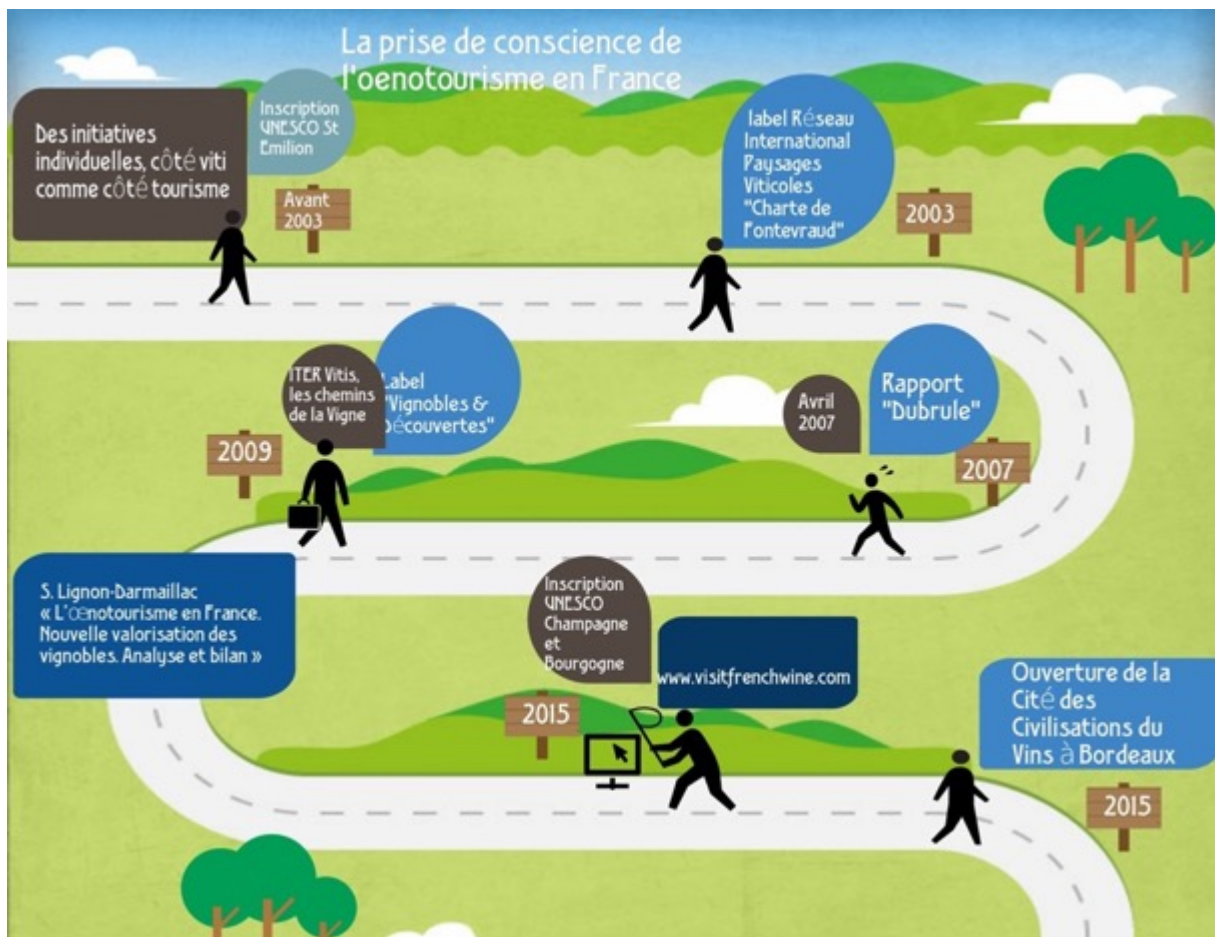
La prise de conscience de l'oenotourisme en France

Des initiatives individuelles, côté viti comme côté tourisme

Inscription UNESCO St Emilion

Avant 2003

label Réseau International Paysages Viticoles "Charte de Fontevraud"

2003

ITER Vitis, les chemins de la Vigne

Label "Vignobles & Découvertes"

2009

Avril 2007

Rapport "Dubrule"

2007

S. Lignon-Darmaillac « L'œnotourisme en France. Nouvelle valorisation des vignobles. Analyse et bilan »

Inscription UNESCO Champagne et Bourgogne

www.visitfrenchwine.com

2015

Ouverture de la Cité des Civilisations du Vins à Bordeaux

2015